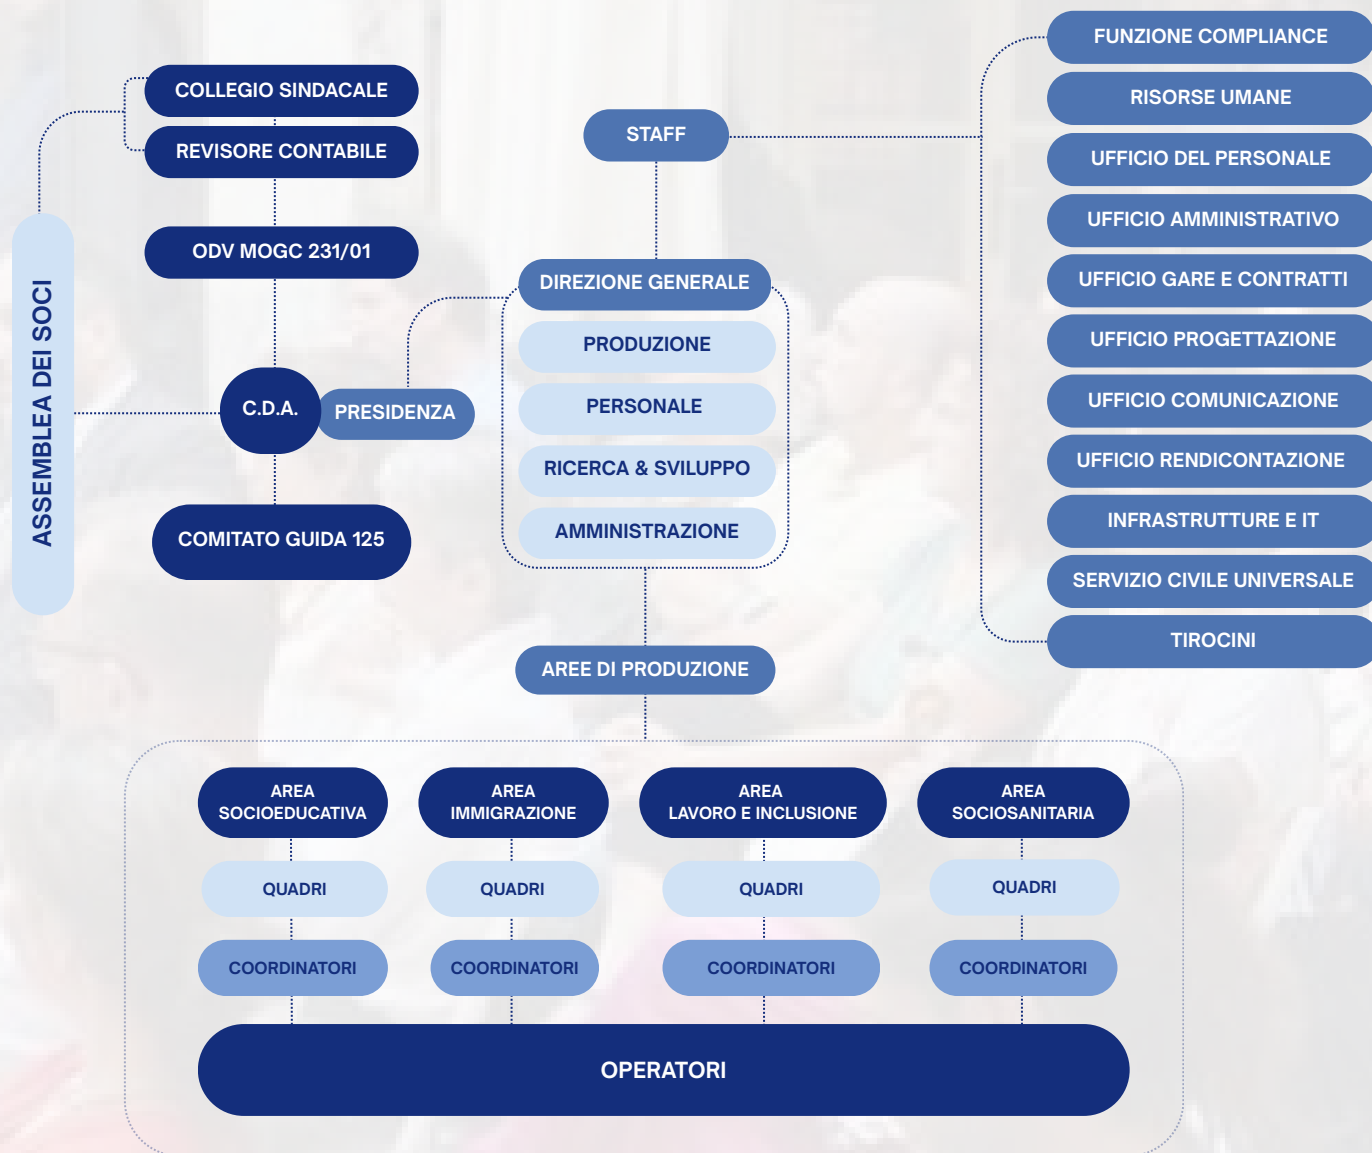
ASSEMBLEA DEI SOCI

COLLEGIO SINDACALE

REVISORE CONTABILE

ODV MOGC 231/01

C.D.A.

PRESIDENZA

COMITATO GUIDA 125

STAFF

DIREZIONE GENERALE

PRODUZIONE

PERSONALE

RICERCA & SVILUPPO

AMMINISTRAZIONE

AREE DI PRODUZIONE

FUNZIONE COMPLIANCE

RISORSE UMANE

UFFICIO DEL PERSONALE

UFFICIO AMMINISTRATIVO

UFFICIO GARE E CONTRATTI

UFFICIO PROGETTAZIONE

UFFICIO COMUNICAZIONE

UFFICIO RENDICONTAZIONE

INFRASTRUTTURE E IT

SERVIZIO CIVILE UNIVERSALE

TIROCINI

AREA SOCIOEDUCATIVA

AREA IMMIGRAZIONE

AREA LAVORO E INCLUSIONE

AREA SOCIOSANITARIA

QUADRI

QUADRI

QUADRI

QUADRI

COORDINATORI

COORDINATORI

COORDINATORI

COORDINATORI

OPERATORI